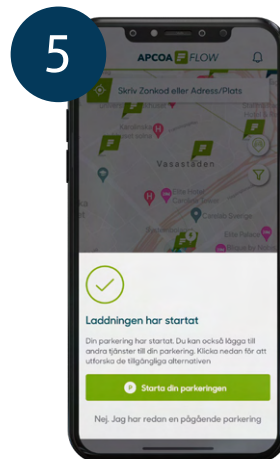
5

APCOA FLOW

Skriv Zonkod eller Adress/Plats

Vasastaden

Laddningen har startat

Din parkering har startat. Du kan också lägga till andra tjänster till din parkering. Klicka nedan för att utforska de tillgängliga alternativen

Starta din parkeringen

Nej. Jag har redan en pågående parkering